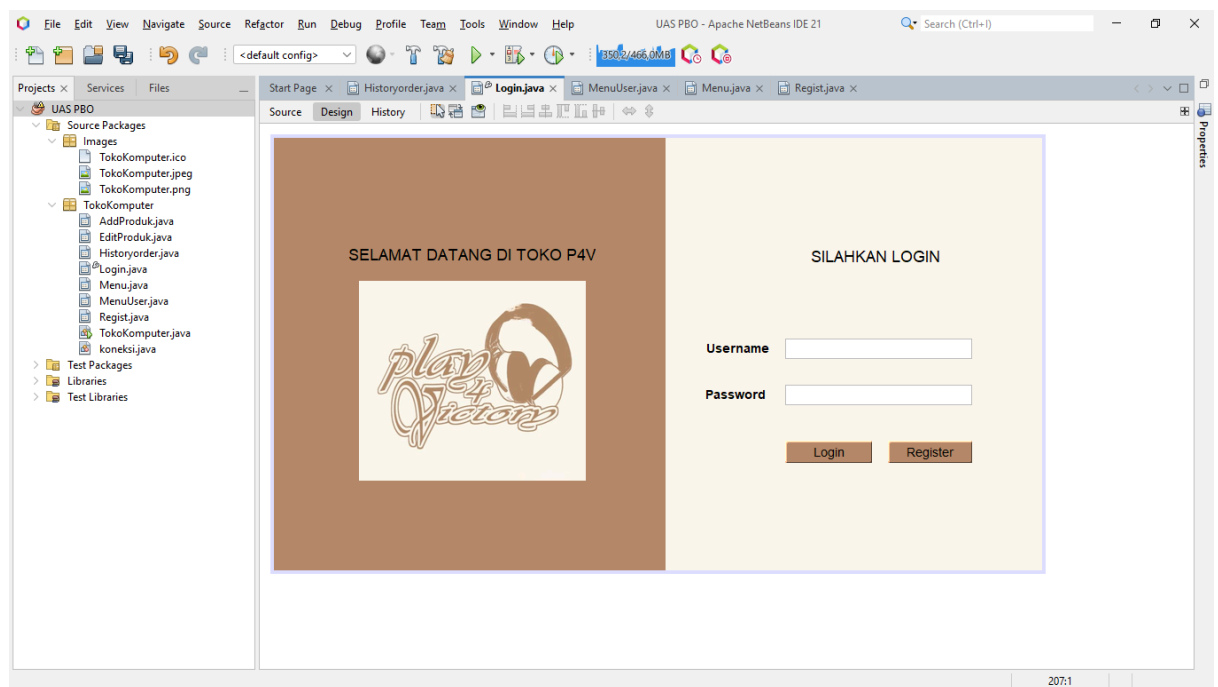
File Edit View Navigate Source Refactor Run Debug Profile Team Tools Window Help
UAS PBO - Apache NetBeans IDE 21
Search (Ctrl+I)

<default config>
350,2/466,0MB

Projects × Services Files
UAS PBO
Source Packages
Images
TokoKomputer.ico
TokoKomputer.jpeg
TokoKomputer.png
TokoKomputer
AddProduk.java
EditProduk.java
Historyorder.java
Login.java
Menu.java
MenuUser.java
Regist.java
TokoKomputer.java
koneksi.java
Test Packages
Libraries
Test Libraries

Start Page × Historyorder.java × Login.java × MenuUser.java × Menu.java × Regist.java ×

Source Design History

Properties

SELAMAT DATANG DI TOKO P4V

play 4 Victory

SILAHKAN LOGIN

Username

Password

Login Register

207:1